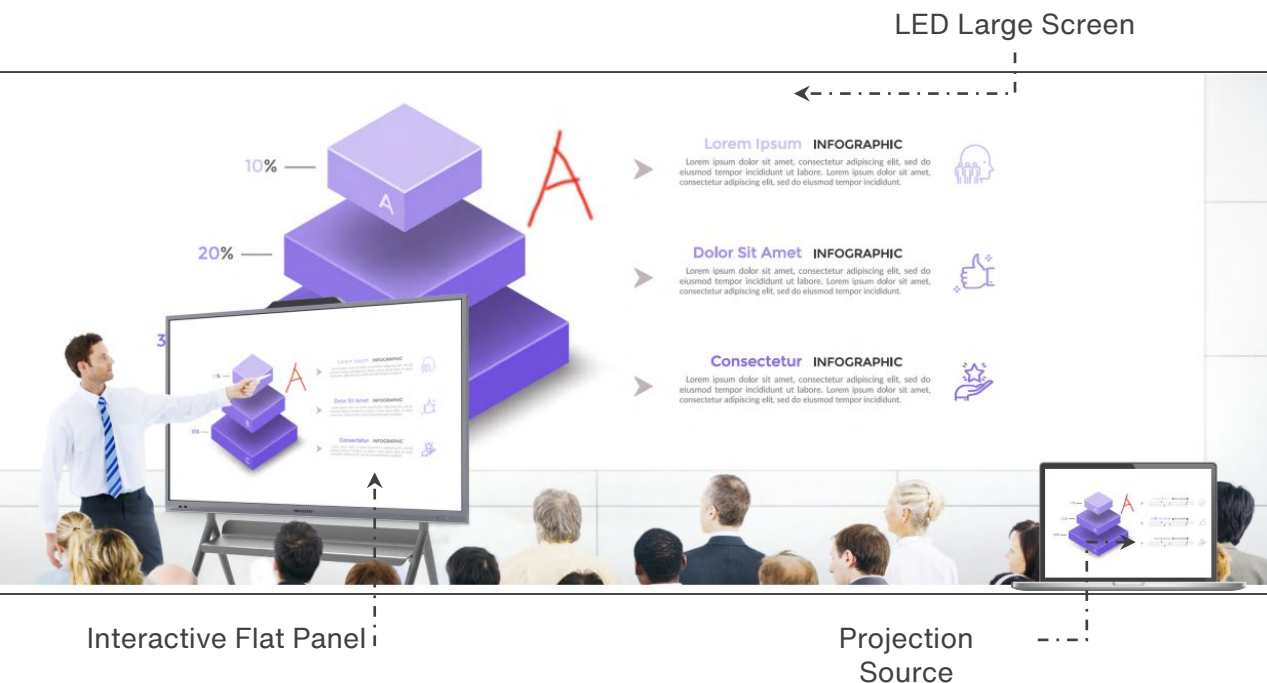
LED Large Screen

10%

20%

3

Lorem Ipsum INFOGRAPHIC

Lorem ipsum dolor sit amet, consectetur adipiscing elit, sed do eiusmod tempor incididunt ut labore. Lorem ipsum dolor sit amet, consectetur adipiscing elit, sed do eiusmod tempor incididunt.

Dolor Sit Amet INFOGRAPHIC

Lorem ipsum dolor sit amet, consectetur adipiscing elit, sed do eiusmod tempor incididunt ut labore. Lorem ipsum dolor sit amet, consectetur adipiscing elit, sed do eiusmod tempor incididunt.

Consectetur INFOGRAPHIC

Lorem ipsum dolor sit amet, consectetur adipiscing elit, sed do eiusmod tempor incididunt ut labore. Lorem ipsum dolor sit amet, consectetur adipiscing elit, sed do eiusmod tempor incididunt.

Interactive Flat Panel

Projection Source